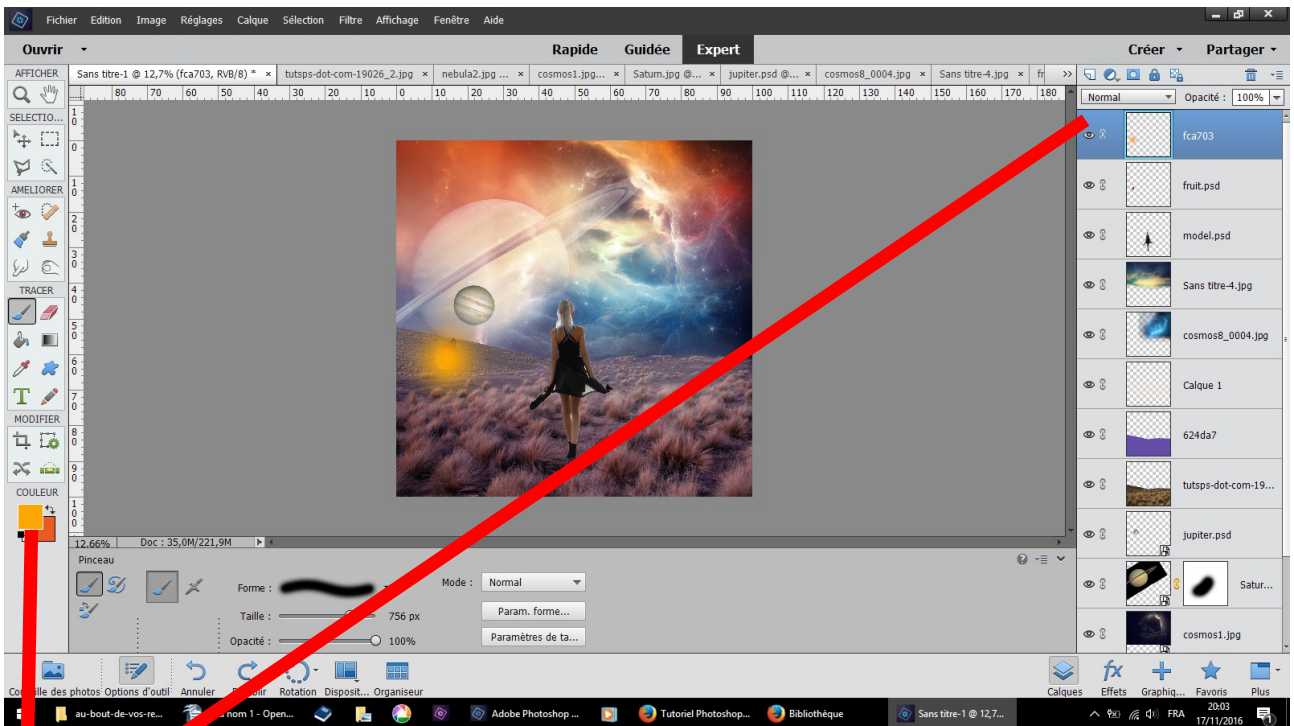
Fichier Edition Image Réglages Calque Sélection Filtre Affichage Fenêtre Aide

Ouvrir

Rapide Guidée Expert

Créer Partager

AFFICHER

Sans titre-1 @ 12,7% (fca703, RVB/8) * × tutsps-dot-com-19026_2.jpg × nebula2.jpg ... × cosmos1.jpg... × Saturn.jpg @... × jupiter.psd @... × cosmos8_0004.jpg × Sans titre-4.jpg × fr

80 70 60 50 40 30 20 10 0 10 20 30 40 50 60 70 80 90 100 110 120 130 140 150 160 170 180

SELECTIO...

AMELIORER

TRACER

MODIFIER

COULEUR

Normal Opacité : 100%

fca703

fruit.psd

model.psd

Sans titre-4.jpg

cosmos8_0004.jpg

Calque 1

624da7

tutsps-dot-com-19...

jupiter.psd

Satur...

cosmos1.jpg

12.66% Doc : 35,0M/221,9M

Pinceau

Forme :

Mode : Normal

Taille 756 px

Param. forme...

Opacité : 100%

Paramètres de ta...

Corbeille des photos Options d'outil Annuler Rétablir Rotation Disposit... Organiseur

Calques Effets Graphiq... Favoris Plus

au-bout-de-vos-re... nom 1 - Open... Adobe Photoshop ... Tutoriel Photoshop... Bibliothèque Sans titre-1 @ 12,7...

FRA 20:03 17/11/2016